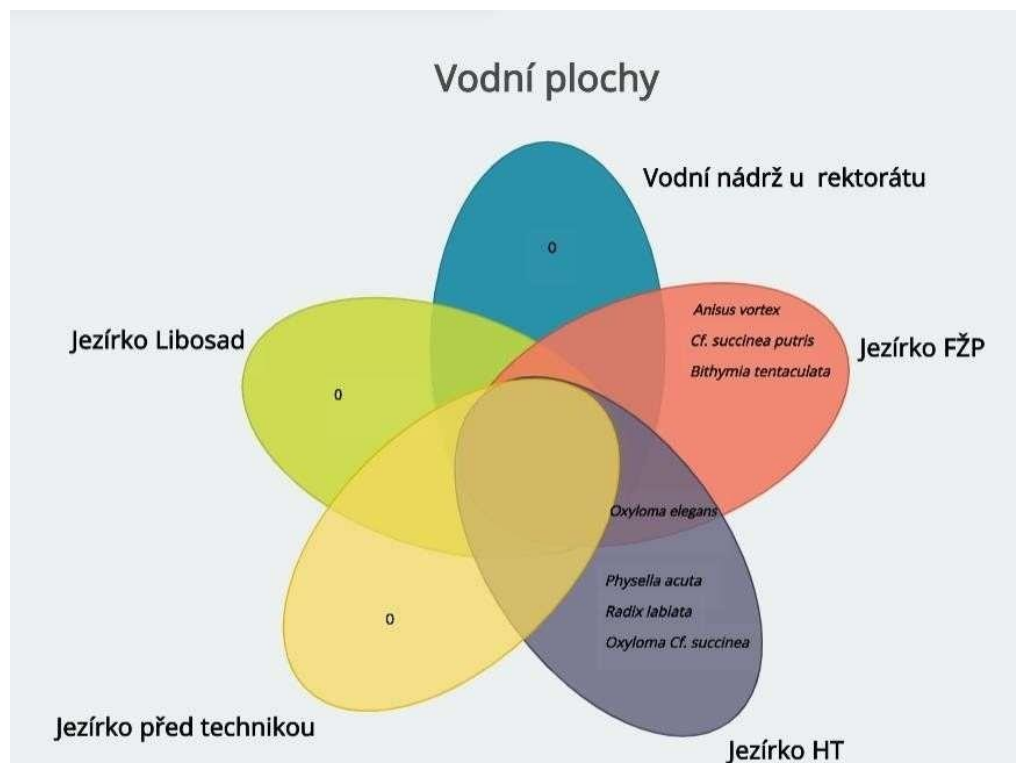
Vodní plochy

Vodní nádrž u rektorátu

0

Jezírko Libosad

0

Anisus vortex
Cf. succinea putris
Bithymia tentaculata

Jezírko FŽP

Oxyloma elegans

0

Physella acuta
Radix labiata
Oxyloma Cf. succinea

Jezírko před technikou

Jezírko HT